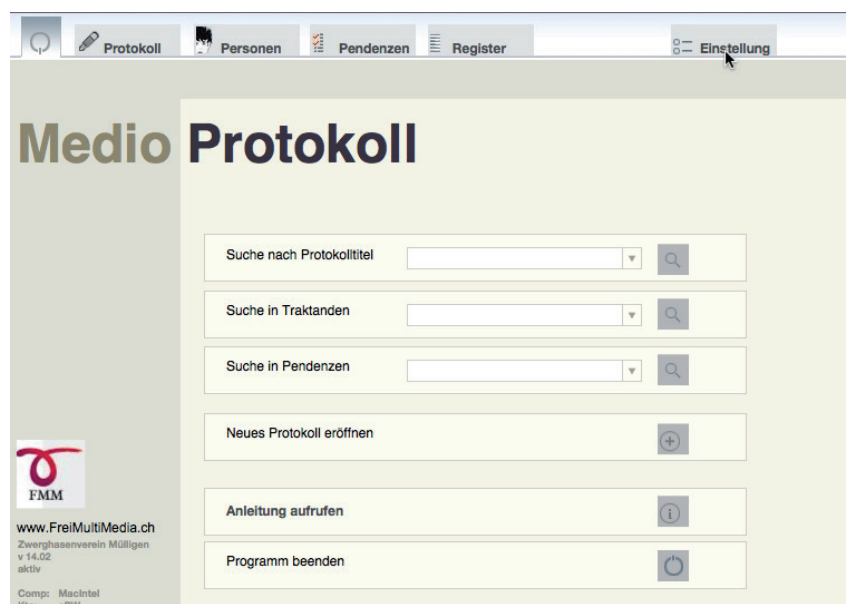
Protokoll Personen Pendenzen Register Einstellung

Medio Protokoll

Suche nach Protokolltitel

Suche in Traktanden

Suche in Pendenzen

Neues Protokoll eröffnen

Anleitung aufrufen

Programm beenden

FMM

www.FreiMultiMedia.ch
Zwerghasenverein Mülligen
v 14.02
aktiv

Comp: MacIntel
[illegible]